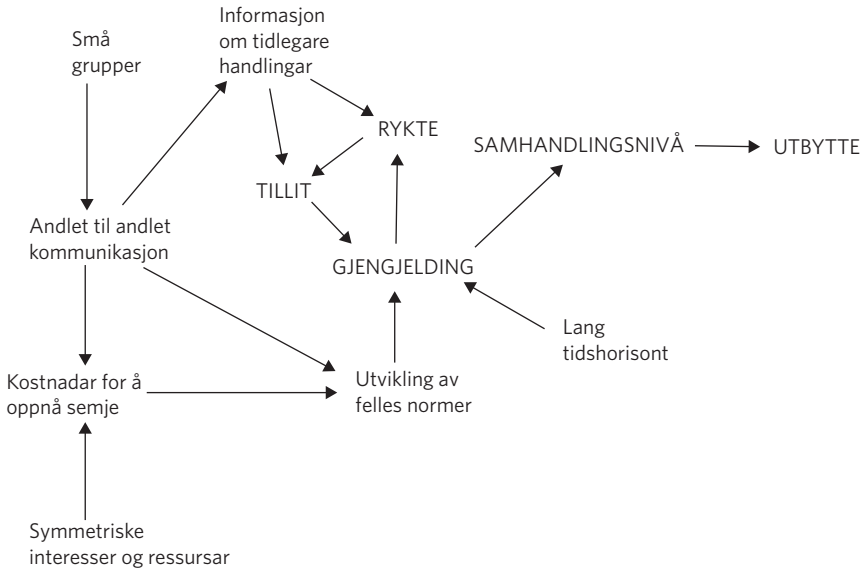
Små grupper

Informasjon om tidlegare handlingar

RYKTE

TILLIT

SAMHANDLINGSNIVÅ

UTBYTTE

Andlet til andlet kommunikasjon

GJENGJELDING

Lang tidshorisont

Kostnadar for å oppnå semje

Utvikling av felles normer

Symmetriske interesser og ressursar